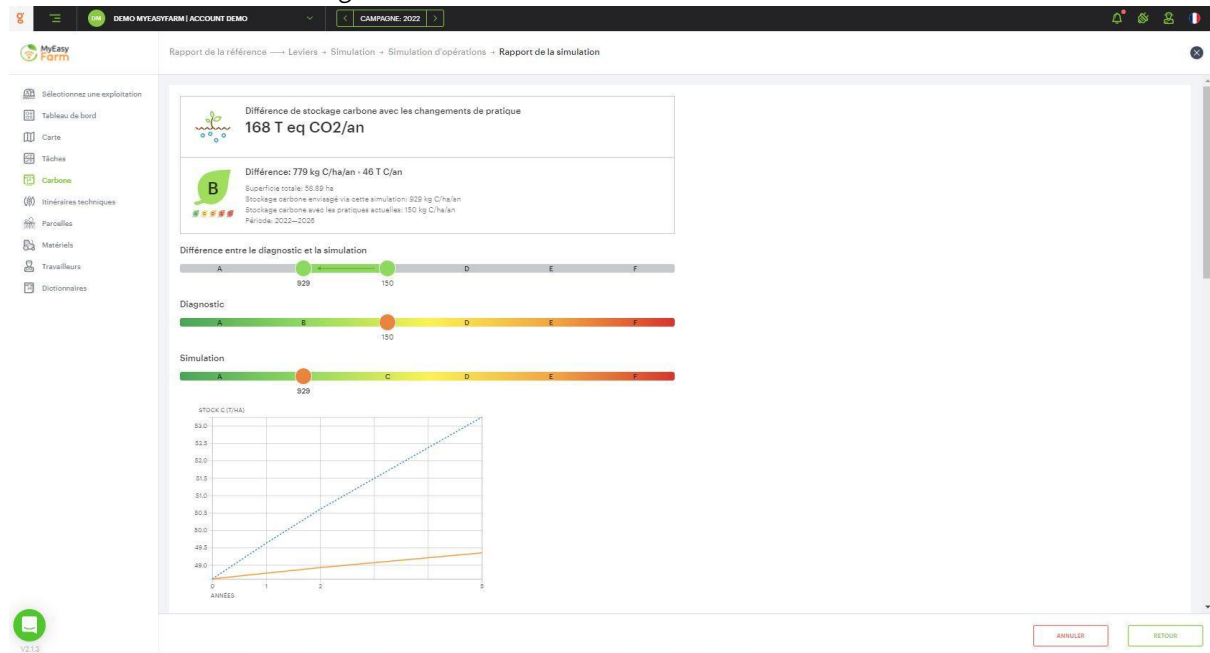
DM DEMO MYEASYFARM | ACCOUNT DEMO

CAMPAGNE: 2022

MyEasy Farm

Rapport de la référence → Leviers → Simulation → Simulation d'opérations → Rapport de la simulation

Sélectionnez une exploitation
Tableau de bord
Carte
Tâches
Carbone
Itinéraires techniques
Parcelles
Matériels
Travailleurs
Dictionnaires

Différence de stockage carbone avec les changements de pratique
168 T eq CO2/an

Différence: 779 kg C/ha/an - 46 T C/an
B
Superficie totale: 58.89 ha
Stockage carbone envisagé via cette simulation: 929 kg C/ha/an
Stockage carbone avec les pratiques actuelles: 150 kg C/ha/an
Période: 2022—2025

Différence entre le diagnostic et la simulation
A D E F
929 150

Diagnostic
A B D E F
150

Simulation
A C D E F
929

STOCK C (T/HA)
53.0
52.5
52.0
51.5
51.0
50.5
50.0
49.5
49.0
0 1 2 3
ANNÉES

V2.1.3

ANNULER
RETOUR